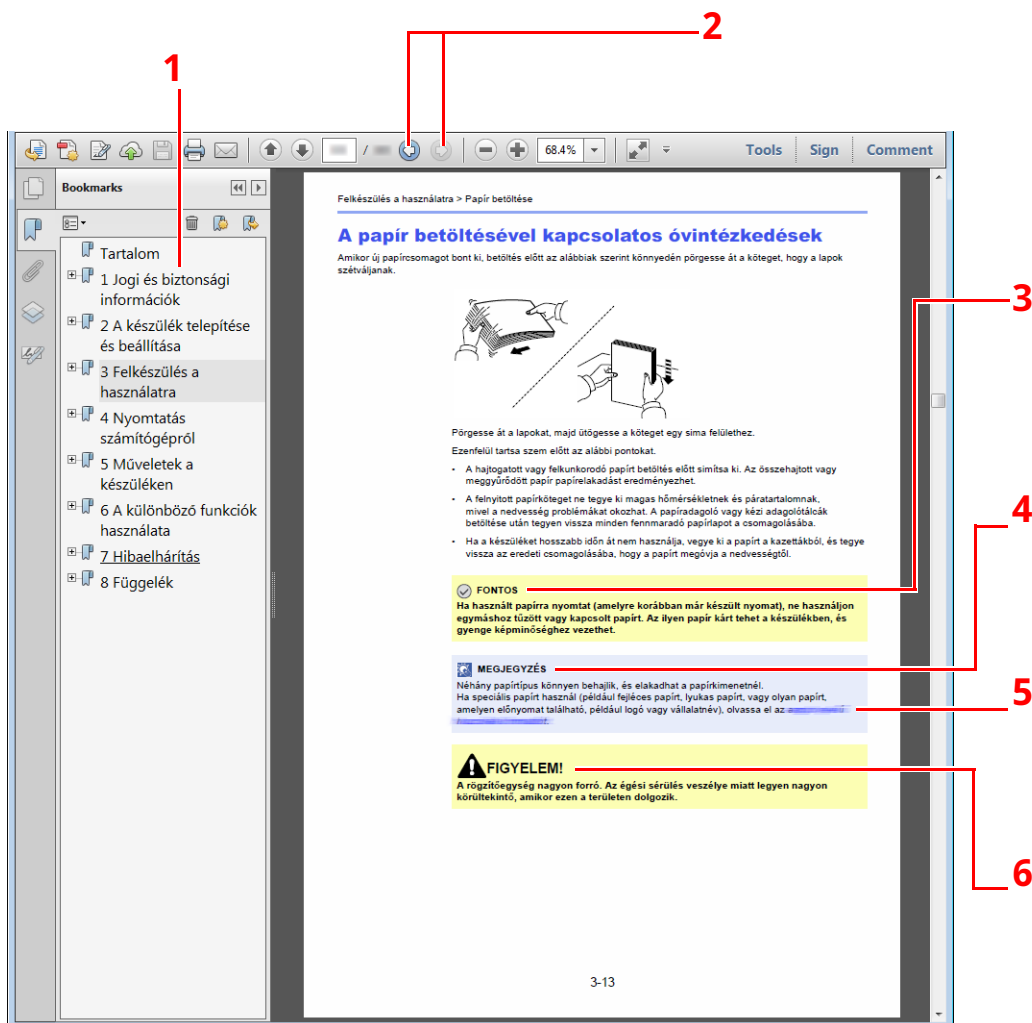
1

2

3

4

5

6

/ 
68.4%
Tools Sign Comment

Bookmarks

Tartalom
1 Jogi és biztonsági információk
2 A készülék telepítése és beállítása
3 Felkészülés a használatra
4 Nyomtatás számítógépről
5 Műveletek a készüléken
6 A különböző funkciók használata
7 Hibaelhárítás
8 Függelék

Felkészülés a használatra > Papír betöltése

A papír betöltésével kapcsolatos óvintézkedések

Amikor új papírcsomagot bont ki, betöltés előtt az alábbiak szerint könnyedén pörgesse át a köteget, hogy a lapok szétváljanak.

Pörgesse át a lapokat, majd ütögesse a köteget egy sima felülethez.

Ezenfelül tartsa szem előtt az alábbi pontokat.

• A hajtogatott vagy felkunkorodó papírt betöltés előtt simítsa ki. Az összehajtott vagy meggyűrődött papír papírelakadást eredményezhet.
• A felnyitott papírköteget ne tegye ki magas hőmérsékletnek és páratartalomnak, mivel a nedvesség problémákat okozhat. A papíradagoló vagy kézi adagolótálcák betöltése után tegyen vissza minden fennmaradó papírlapot a csomagolásába.
• Ha a készüléket hosszabb időn át nem használja, vegye ki a papírt a kazettákból, és tegye vissza az eredeti csomagolásába, hogy a papírt megóvja a nedvességtől.

FONTOS
Ha használt papírra nyomtat (amelyre korábban már készült nyomat), ne használjon egymáshoz tűzött vagy kapcsolt papírt. Az ilyen papír kárt tehet a készülékben, és gyenge képminőséghez vezethet.

MEGJEGYZÉS
Néhány papírtípus könnyen behajlik, és elakadhat a papírkimenetnél.
Ha speciális papírt használ (például fejléces papírt, lyukas papírt, vagy olyan papírt, amelyen előnyomat található, például logó vagy vállalatnév), olvassa el az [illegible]

FIGYELEM!
A rögzítőegység nagyon forró. Az égési sérülés veszélye miatt legyen nagyon körültekintő, amikor ezen a területen dolgozik.

3-13